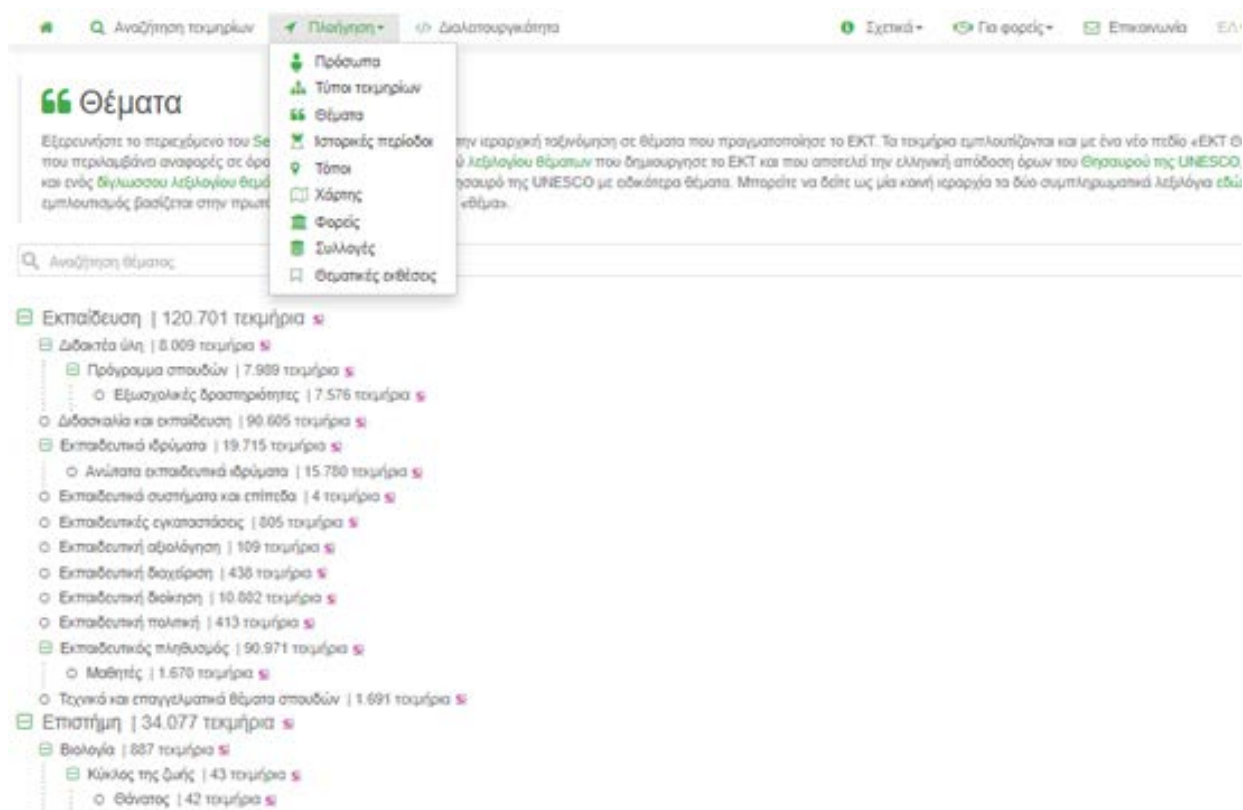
Αναζήτηση τεκμηρίων Πλοήγηση Διαλειτουργικότητα Σχετικά Για φορείς Επικοινωνία ΕΛ

Πρόσωπα
Τύποι τεκμηρίων
Θέματα
Ιστορικές περίοδοι
Τόποι
Χάρτης
Φορείς
Συλλογές
Θεματικές εκθέσεις

Θέματα

Εξερευνήστε το περιεχόμενο του Se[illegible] την ιεραρχική ταξινόμηση σε θέματα που πραγματοποιήσε το ΕΚΤ. Τα τεκμήρια εμπλουτίζονται και με ένα νέο πεδίο «ΕΚΤ Θ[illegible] που περιλαμβάνει αναφορές σε όρ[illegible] ύ λεξιλογίου θεμάτων που δημιούργησε το ΕΚΤ και που αποτελεί την ελληνική απόδοση όρων του Θησαυρού της UNESCO, και ενός δίγλωσσου λεξιλογίου θεμ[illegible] σαυρό της UNESCO με ειδικότερα θέματα. Μπορείτε να δείτε ως μία κοινή ιεραρχία τα δύο συμπληρωματικά λεξιλόγια εδώ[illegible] εμπλουτισμός βασίζεται στην πρωτ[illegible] «θέμα».

Αναζήτηση θέματος

Εκπαίδευση | 120.701 τεκμήρια
Διδακτέα ύλη | 8.009 τεκμήρια
Πρόγραμμα σπουδών | 7.989 τεκμήρια
Εξωσχολικές δραστηριότητες | 7.576 τεκμήρια
Διδασκαλία και εκπαίδευση | 90.605 τεκμήρια
Εκπαιδευτικά ιδρύματα | 19.715 τεκμήρια
Ανώτατα εκπαιδευτικά ιδρύματα | 15.780 τεκμήρια
Εκπαιδευτικά συστήματα και επίπεδα | 4 τεκμήρια
Εκπαιδευτικές εγκαταστάσεις | 805 τεκμήρια
Εκπαιδευτική αξιολόγηση | 109 τεκμήρια
Εκπαιδευτική διαχείριση | 438 τεκμήρια
Εκπαιδευτική διοίκηση | 10.882 τεκμήρια
Εκπαιδευτική πολιτική | 413 τεκμήρια
Εκπαιδευτικός πληθυσμός | 90.971 τεκμήρια
Μαθητές | 1.670 τεκμήρια
Τεχνικά και επαγγελματικά θέματα σπουδών | 1.691 τεκμήρια
Επιστήμη | 34.077 τεκμήρια
Βιολογία | 887 τεκμήρια
Κύκλος της ζωής | 43 τεκμήρια
Θάνατος | 42 τεκμήρια